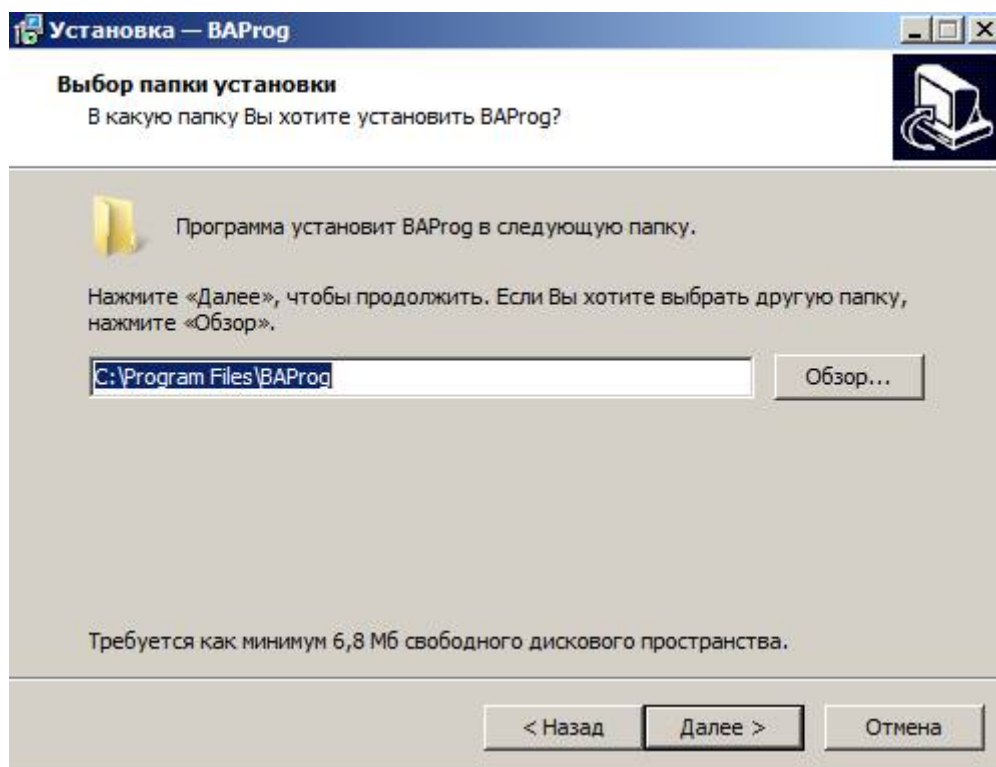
Установка — BAProg

Выбор папки установки
В какую папку Вы хотите установить BAProg?

Программа установит BAProg в следующую папку.

Нажмите «Далее», чтобы продолжить. Если Вы хотите выбрать другую папку, нажмите «Обзор».

C:\Program Files\BAProg

Обзор...

Требуется как минимум 6,8 Мб свободного дискового пространства.

< Назад

Далее >

Отмена